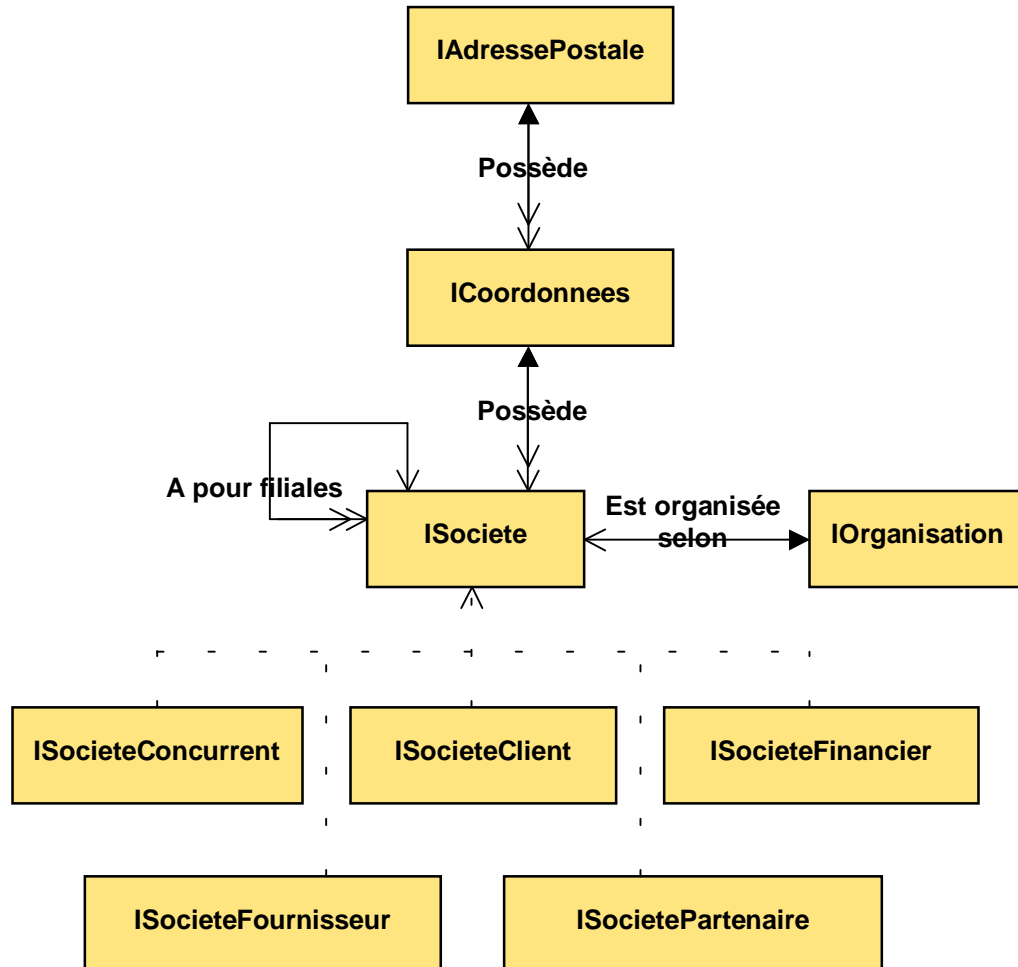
IAdressePostale

Possède

ICoordonnees

Possède

A pour filiales

ISociete

Est organisée selon

IOrganisation

ISocieteConcurrent

ISocieteClient

ISocieteFinancier

ISocieteFournisseur

ISocietePartenaire